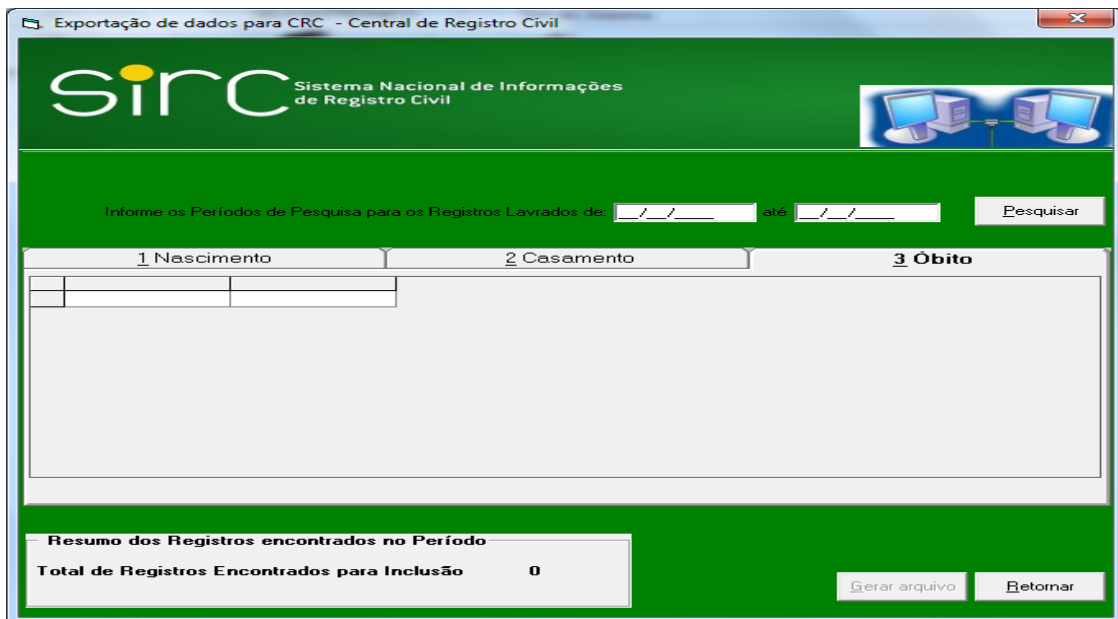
Exportação de dados para CRC - Central de Registro Civil

sirc Sistema Nacional de Informações de Registro Civil

Informe os Períodos de Pesquisa para os Registros Lavrados de: __/__/____ até __/__/____

Pesquisar

1 Nascimento

2 Casamento

3 Óbito

Resumo dos Registros encontrados no Período

Total de Registros Encontrados para Inclusão 0

Gerar arquivo

Retornar